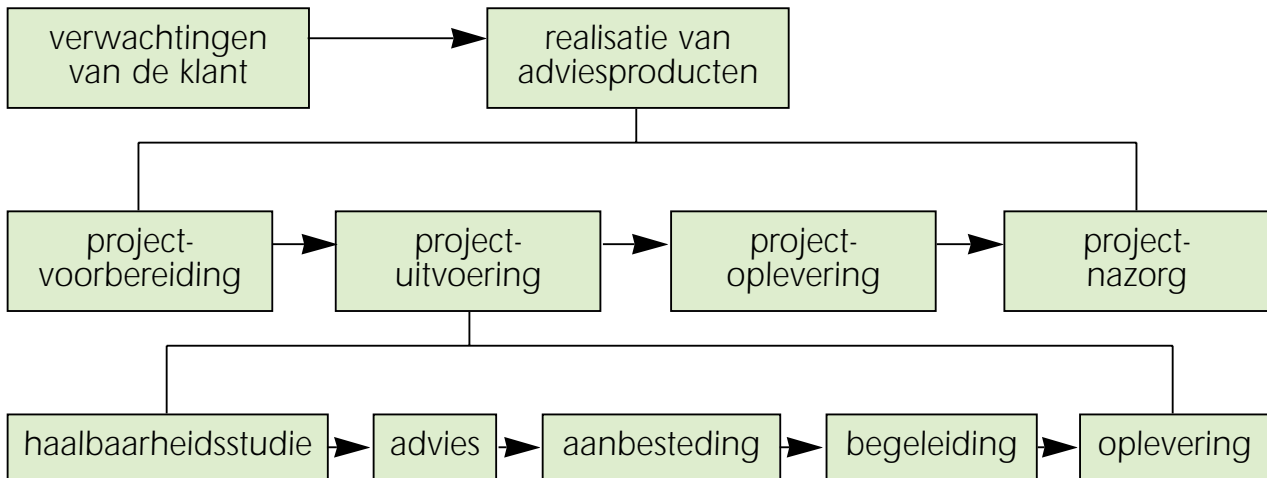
verwachtingen van de klant

realisatie van adviesproducten

project-voorbereiding

project-uitvoering

project-oplevering

project-nazorg

haalbaarheidsstudie

advies

aanbesteding

begeleiding

oplevering